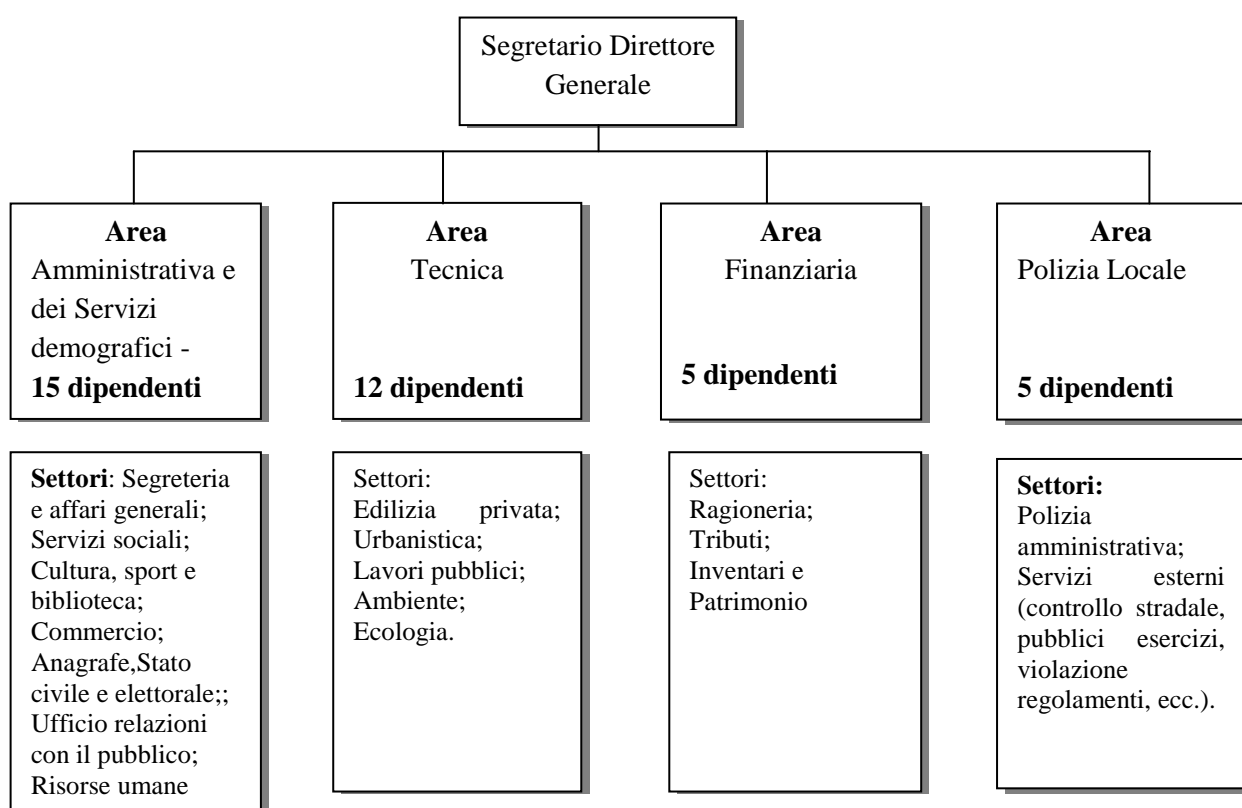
Segretario Direttore Generale

**Area**
Amministrativa e dei Servizi demografici -
**15 dipendenti**

**Area**
Tecnica
**12 dipendenti**

**Area**
Finanziaria
**5 dipendenti**

**Area**
Polizia Locale
**5 dipendenti**

**Settori**: Segreteria e affari generali; Servizi sociali; Cultura, sport e biblioteca; Commercio; Anagrafe,Stato civile e elettorale;; Ufficio relazioni con il pubblico; Risorse umane

Settori: Edilizia privata; Urbanistica; Lavori pubblici; Ambiente; Ecologia.

Settori: Ragioneria; Tributi; Inventari e Patrimonio

**Settori:** Polizia amministrativa; Servizi esterni (controllo stradale, pubblici esercizi, violazione regolamenti, ecc.).